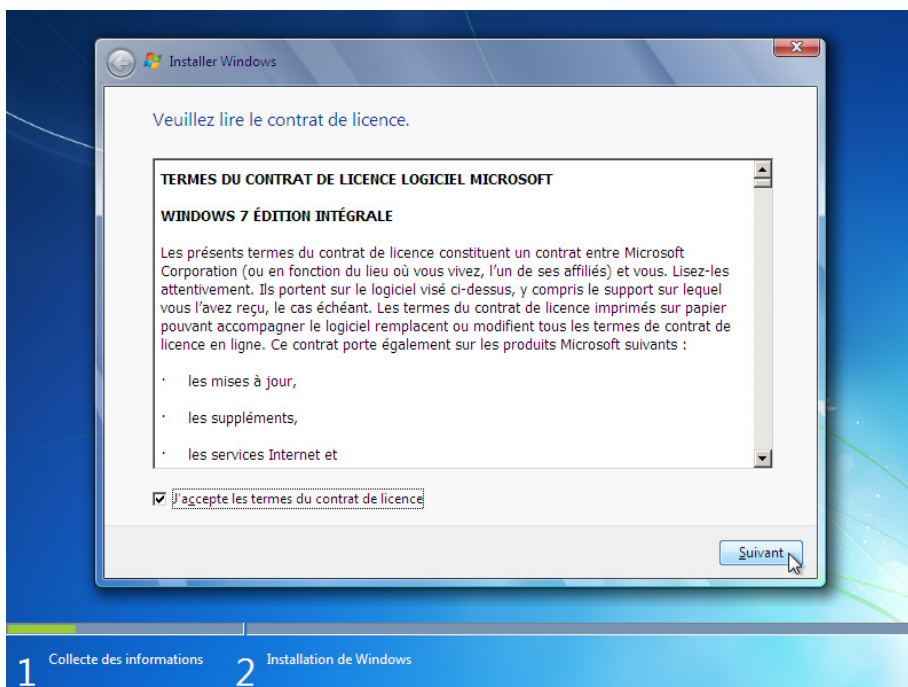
Installer Windows

Veuillez lire le contrat de licence.

TERMES DU CONTRAT DE LICENCE LOGICIEL MICROSOFT

WINDOWS 7 ÉDITION INTÉGRALE

Les présents termes du contrat de licence constituent un contrat entre Microsoft Corporation (ou en fonction du lieu où vous vivez, l'un de ses affiliés) et vous. Lisez-les attentivement. Ils portent sur le logiciel visé ci-dessus, y compris le support sur lequel vous l'avez reçu, le cas échéant. Les termes du contrat de licence imprimés sur papier pouvant accompagner le logiciel remplacent ou modifient tous les termes de contrat de licence en ligne. Ce contrat porte également sur les produits Microsoft suivants :

· les mises à jour,

· les suppléments,

· les services Internet et

J'accepte les termes du contrat de licence

Suivant

1 Collecte des informations 2 Installation de Windows